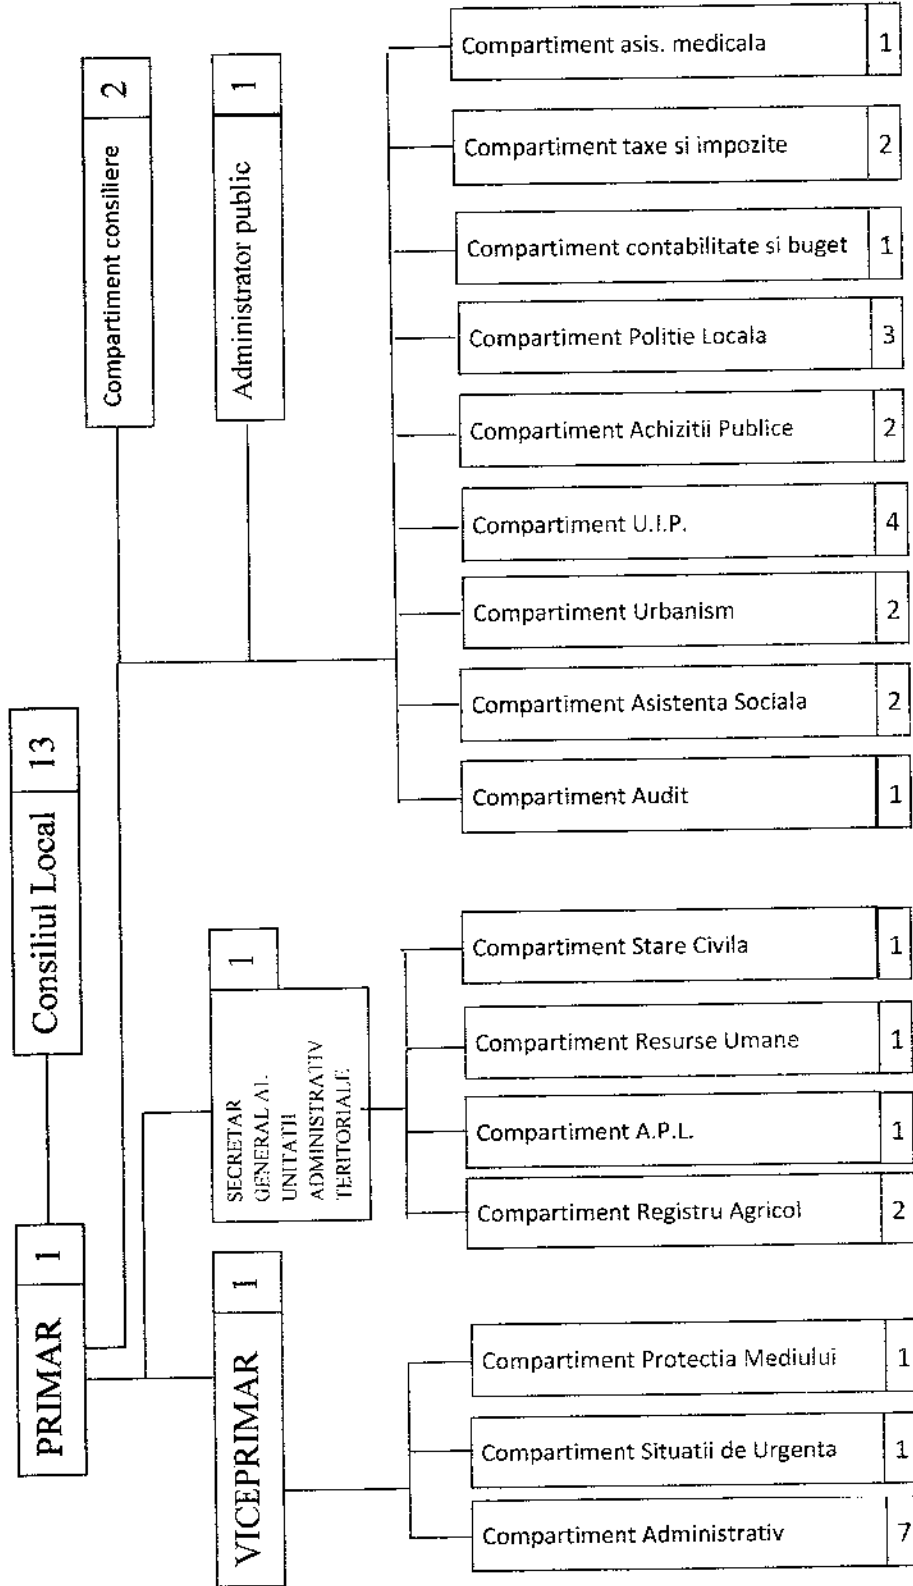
Consiliul Local 13

PRIMAR 1

Compartiment consiliere 2

Administrator public 1

Compartiment asis. medicala 1

Compartiment taxe si impozite 2

Compartiment contabilitate si buget 1

Compartiment Politie Locala 3

Compartiment Achizitii Publice 2

Compartiment U.I.P. 4

Compartiment Urbanism 2

Compartiment Asistenta Sociala 2

Compartiment Audit 1

SECRETAR GENERAL AL UNITATII ADMINISTRATIV TERITORIALE 1

Compartiment Stare Civila 1

Compartiment Resurse Umane 1

Compartiment A.P.L. 1

Compartiment Registru Agricol 2

VICEPRIMAR 1

Compartiment Protectia Mediului 1

Compartiment Situatii de Urgenta 1

Compartiment Administrativ 7